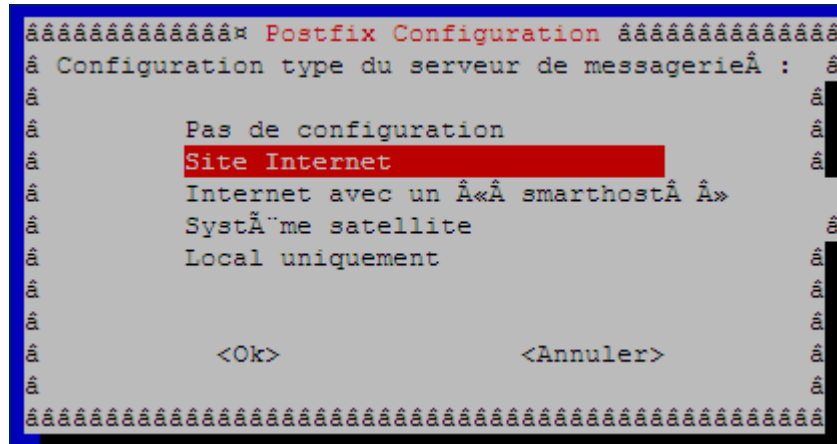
ââââââââââââââ¤ Postfix Configuration âââââââââââââ
â Configuration type du serveur de messagerieÂ : â
â â
â Pas de configuration â
â Site Internet â
â Internet avec un Â«Â smarthostÂ Â»
â SystÃ¨me satellite â
â Local uniquement â
â â
â â
â <Ok> <Annuler> â
â â
ââââââââââââââââââââââââââââââââââââââââââââââââââ